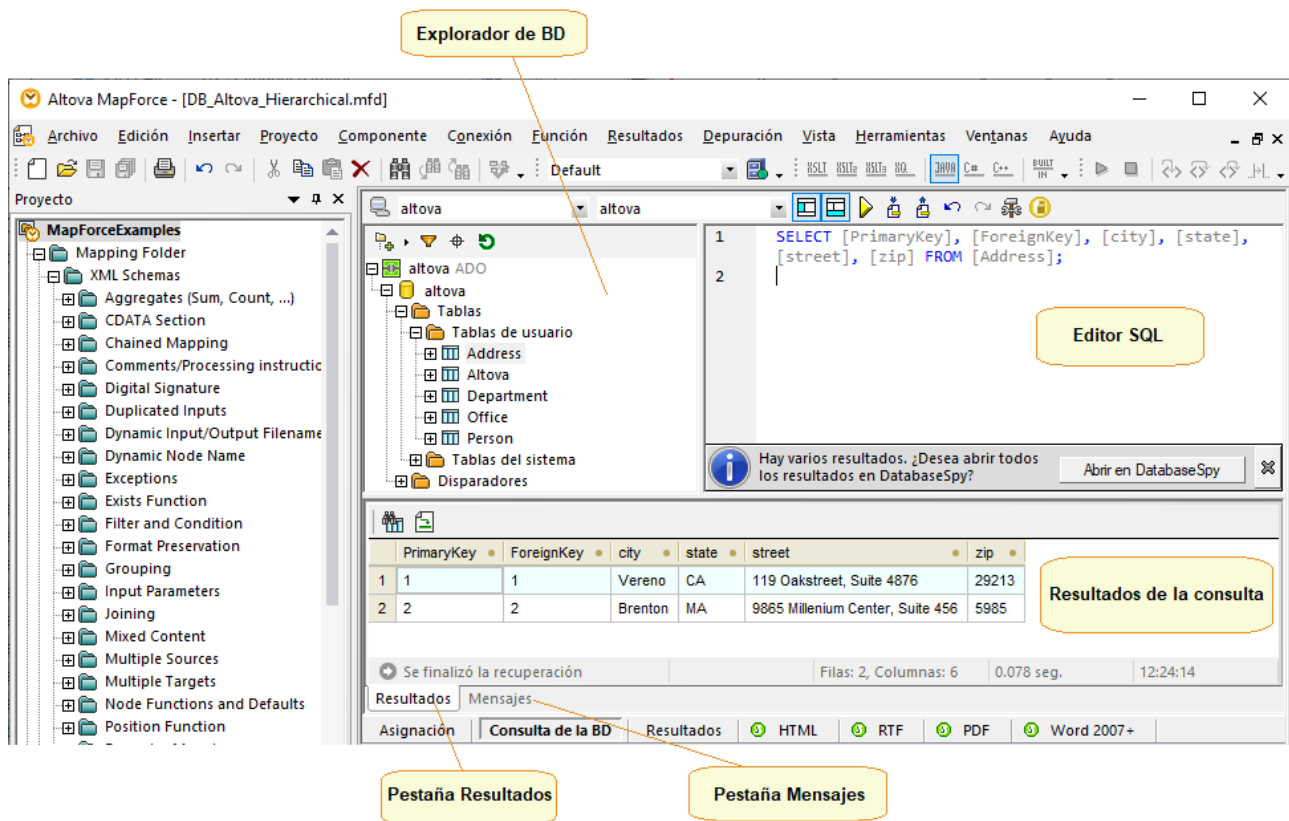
Explorador de BD

Altova MapForce - [DB_Altova_Hierarchical.mfd]

Archivo Edición Insertar Proyecto Componente Conexión Función Resultados Depuración Vista Herramientas Ventanas Ayuda

Default

Proyecto

MapForceExamples
Mapping Folder
XML Schemas
Aggregates (Sum, Count, ...)
CDATA Section
Chained Mapping
Comments/Processing instructic
Digital Signature
Duplicated Inputs
Dynamic Input/Output Filename
Dynamic Node Name
Exceptions
Exists Function
Filter and Condition
Format Preservation
Grouping
Input Parameters
Joining
Mixed Content
Multiple Sources
Multiple Targets
Node Functions and Defaults
Position Function

altova altova

altova ADO
altova
Tablas
Tablas de usuario
Address
Altova
Department
Office
Person
Tablas del sistema
Disparadores

1 SELECT [PrimaryKey], [ForeignKey], [city], [state], [street], [zip] FROM [Address];
2

Editor SQL

Hay varios resultados. ¿Desea abrir todos los resultados en DatabaseSpy?
Abrir en DatabaseSpy

| | PrimaryKey | ForeignKey | city | state | street | zip |
|---|---|---|---|---|---|---|
| 1 | 1 | 1 | Vereno | CA | 119 Oakstreet, Suite 4876 | 29213 |
| 2 | 2 | 2 | Brenton | MA | 9865 Millenium Center, Suite 456 | 5985 |

Resultados de la consulta

Se finalizó la recuperación Filas: 2, Columnas: 6 0.078 seg. 12:24:14

Resultados Mensajes

Asignación Consulta de la BD Resultados HTML RTF PDF Word 2007+

Pestaña Resultados

Pestaña Mensajes